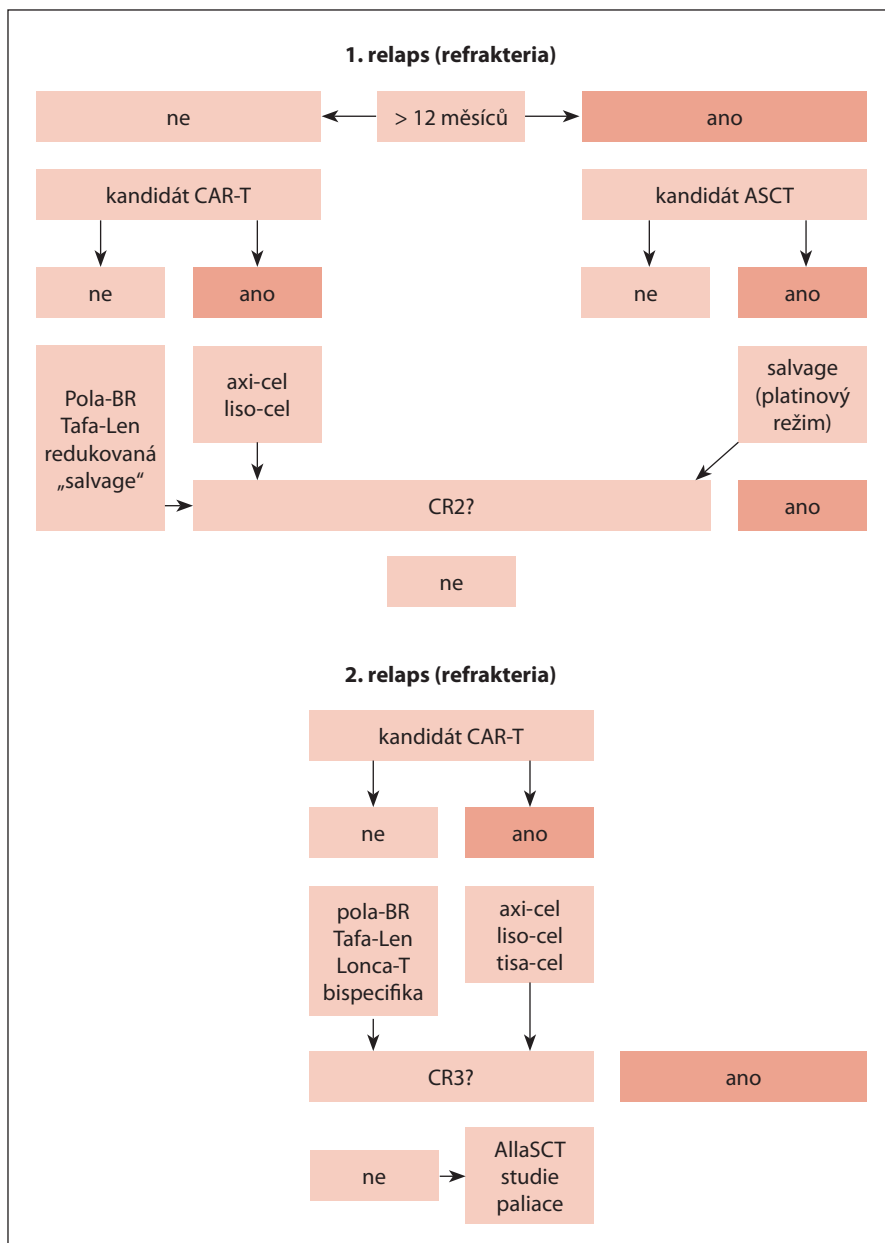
1. relaps (refrakteria)

ne

> 12 měsíců

ano

kandidát CAR-T

kandidát ASCT

ne

ano

ne

ano

Pola-BR
Tafa-Len
redukovaná
„salvage“

axi-cel
liso-cel

salvage
(platinový
režim)

CR2?

ano

ne

2. relaps (refrakteria)

kandidát CAR-T

ne

ano

pola-BR
Tafa-Len
Lonca-T
bispecifika

axi-cel
liso-cel
tisa-cel

CR3?

ano

ne

AllaSCT
studie
paliace